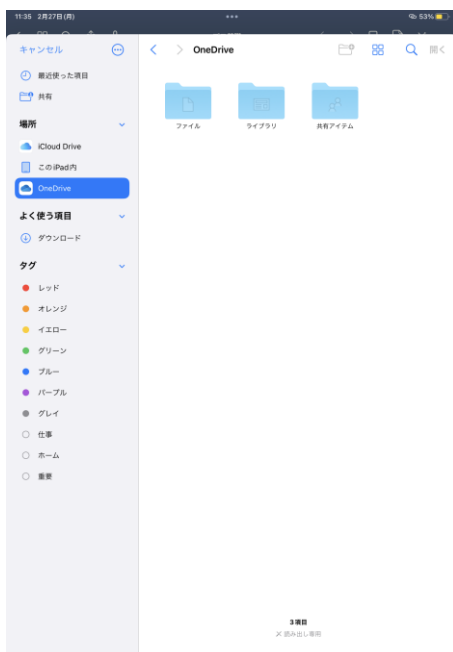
11:35 2月27日(月)

53%

キャンセル

最近使った項目

共有

場所

iCloud Drive

このiPad内

OneDrive

よく使う項目

ダウンロード

タグ

レッド

オレンジ

イエロー

グリーン

ブルー

パープル

グレイ

仕事

ホーム

重要

OneDrive

開く

ファイル

ライブラリ

共有アイテム

3項目

読み出し専用